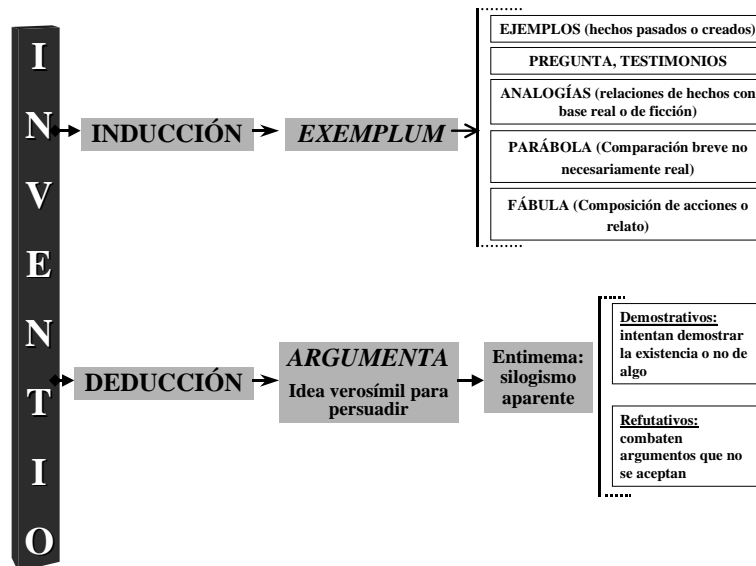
I
N
V
E
N
T
I
O

INDUCCIÓN

*EXEMPLUM*

EJEMPLOS (hechos pasados o creados)

PREGUNTA, TESTIMONIOS

ANALOGÍAS (relaciones de hechos con base real o de ficción)

PARÁBOLA (Comparación breve no necesariamente real)

FÁBULA (Composición de acciones o relato)

DEDUCCIÓN

*ARGUMENTA*
Idea verosímil para persuadir

Entimema: silogismo aparente

Demostrativos: intentan demostrar la existencia o no de algo

Refutativos: combaten argumentos que no se aceptan